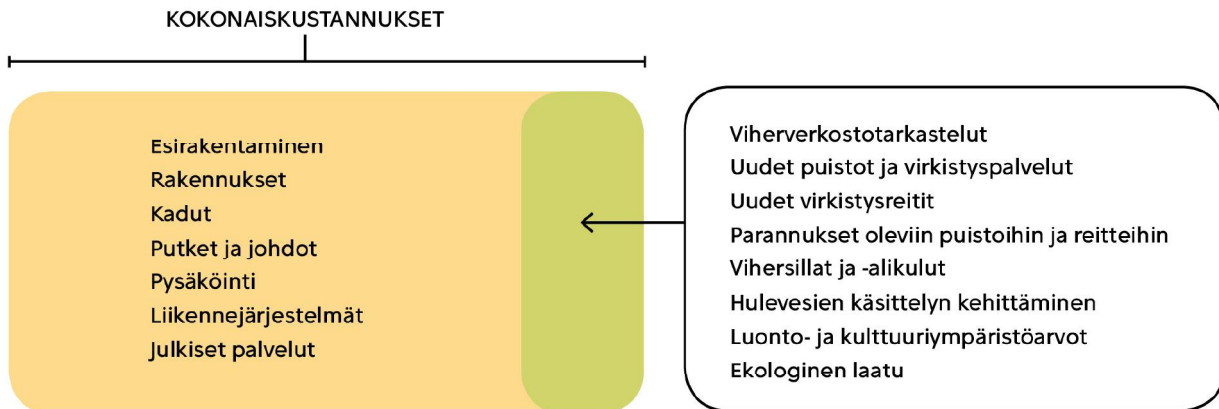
KOKONAISKUSTANNUKSET

Esirakentaminen
Rakennukset
Kadut
Putket ja johdot
Pysäköinti
Liikennejärjestelmät
Julkiset palvelut

Viherverkostotarkastelut
Uudet puistot ja virkistyspalvelut
Uudet virkistysreitit
Parannukset oleviin puistoihin ja reitteihin
Vihersillat ja -alikulut
Hulevesien käsittelyn kehittäminen
Luonto- ja kulttuuriympäristöarvot
Ekologinen laatu